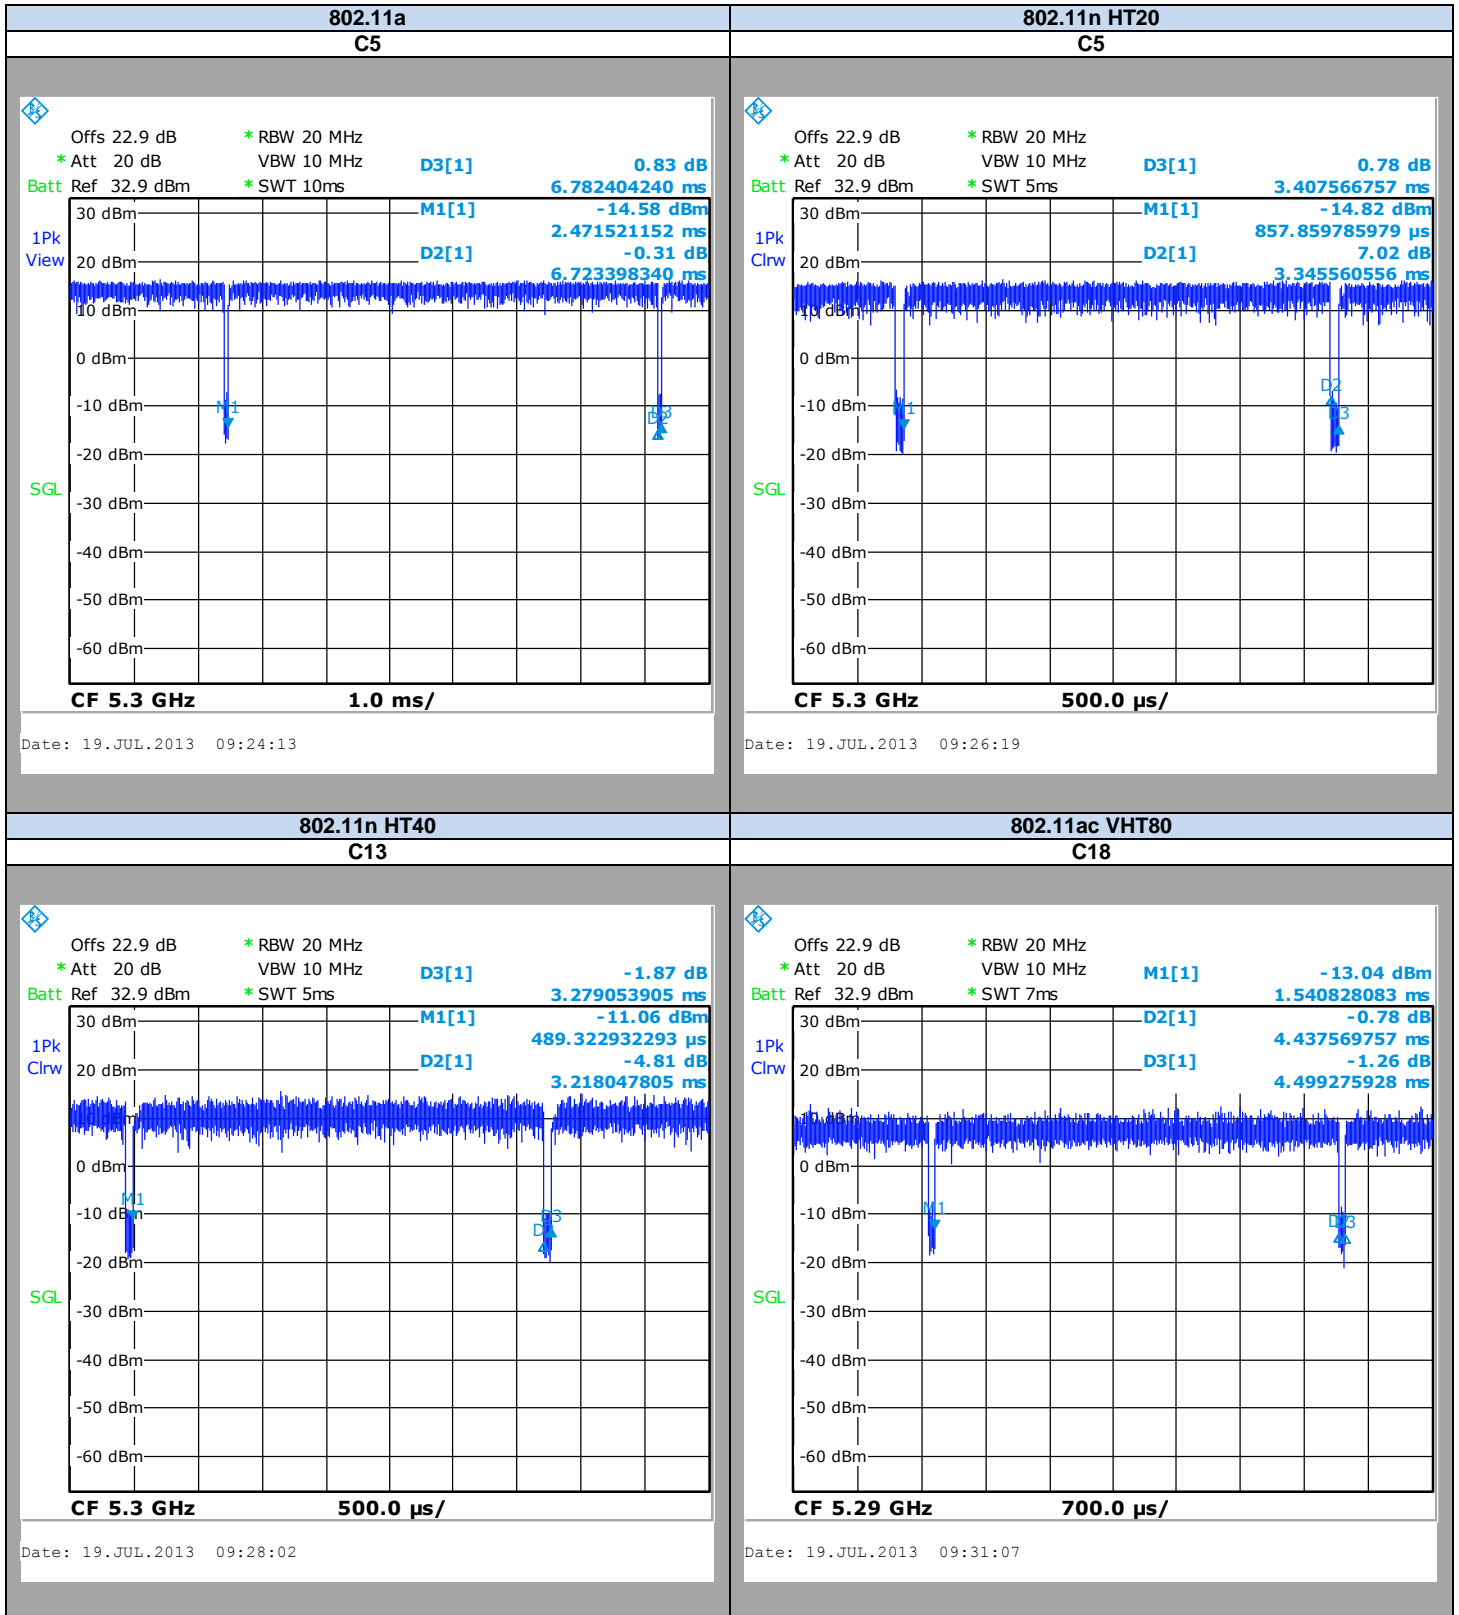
| 802.11a | 802.11n HT20 |
|---|---|
| C5 | C5 |

Offs 22.9 dB
* Att 20 dB
Batt Ref 32.9 dBm
* RBW 20 MHz
VBW 10 MHz
* SWT 10ms
D3[1] 0.83 dB
6.782404240 ms
M1[1] -14.58 dBm
2.471521152 ms
D2[1] -0.31 dB
6.723398340 ms
1Pk View
SGL
30 dBm
20 dBm
10 dBm
0 dBm
-10 dBm
-20 dBm
-30 dBm
-40 dBm
-50 dBm
-60 dBm
M1
D3
D2
CF 5.3 GHz 1.0 ms/
Date: 19.JUL.2013 09:24:13

Offs 22.9 dB
* Att 20 dB
Batt Ref 32.9 dBm
* RBW 20 MHz
VBW 10 MHz
* SWT 5ms
D3[1] 0.78 dB
3.407566757 ms
M1[1] -14.82 dBm
857.859785979 µs
D2[1] 7.02 dB
3.345560556 ms
1Pk Clrw
SGL
30 dBm
20 dBm
10 dBm
0 dBm
-10 dBm
-20 dBm
-30 dBm
-40 dBm
-50 dBm
-60 dBm
M1
D2
D3
CF 5.3 GHz 500.0 µs/
Date: 19.JUL.2013 09:26:19

| 802.11n HT40 | 802.11ac VHT80 |
|---|---|
| C13 | C18 |

Offs 22.9 dB
* Att 20 dB
Batt Ref 32.9 dBm
* RBW 20 MHz
VBW 10 MHz
* SWT 5ms
D3[1] -1.87 dB
3.279053905 ms
M1[1] -11.06 dBm
489.322932293 µs
D2[1] -4.81 dB
3.218047805 ms
1Pk Clrw
SGL
30 dBm
20 dBm
10 dBm
0 dBm
-10 dBm
-20 dBm
-30 dBm
-40 dBm
-50 dBm
-60 dBm
M1
D3
D2
CF 5.3 GHz 500.0 µs/
Date: 19.JUL.2013 09:28:02

Offs 22.9 dB
* Att 20 dB
Batt Ref 32.9 dBm
* RBW 20 MHz
VBW 10 MHz
* SWT 7ms
M1[1] -13.04 dBm
1.540828083 ms
D2[1] -0.78 dB
4.437569757 ms
D3[1] -1.26 dB
4.499275928 ms
1Pk Clrw
SGL
30 dBm
20 dBm
10 dBm
0 dBm
-10 dBm
-20 dBm
-30 dBm
-40 dBm
-50 dBm
-60 dBm
M1
D3
CF 5.29 GHz 700.0 µs/
Date: 19.JUL.2013 09:31:07